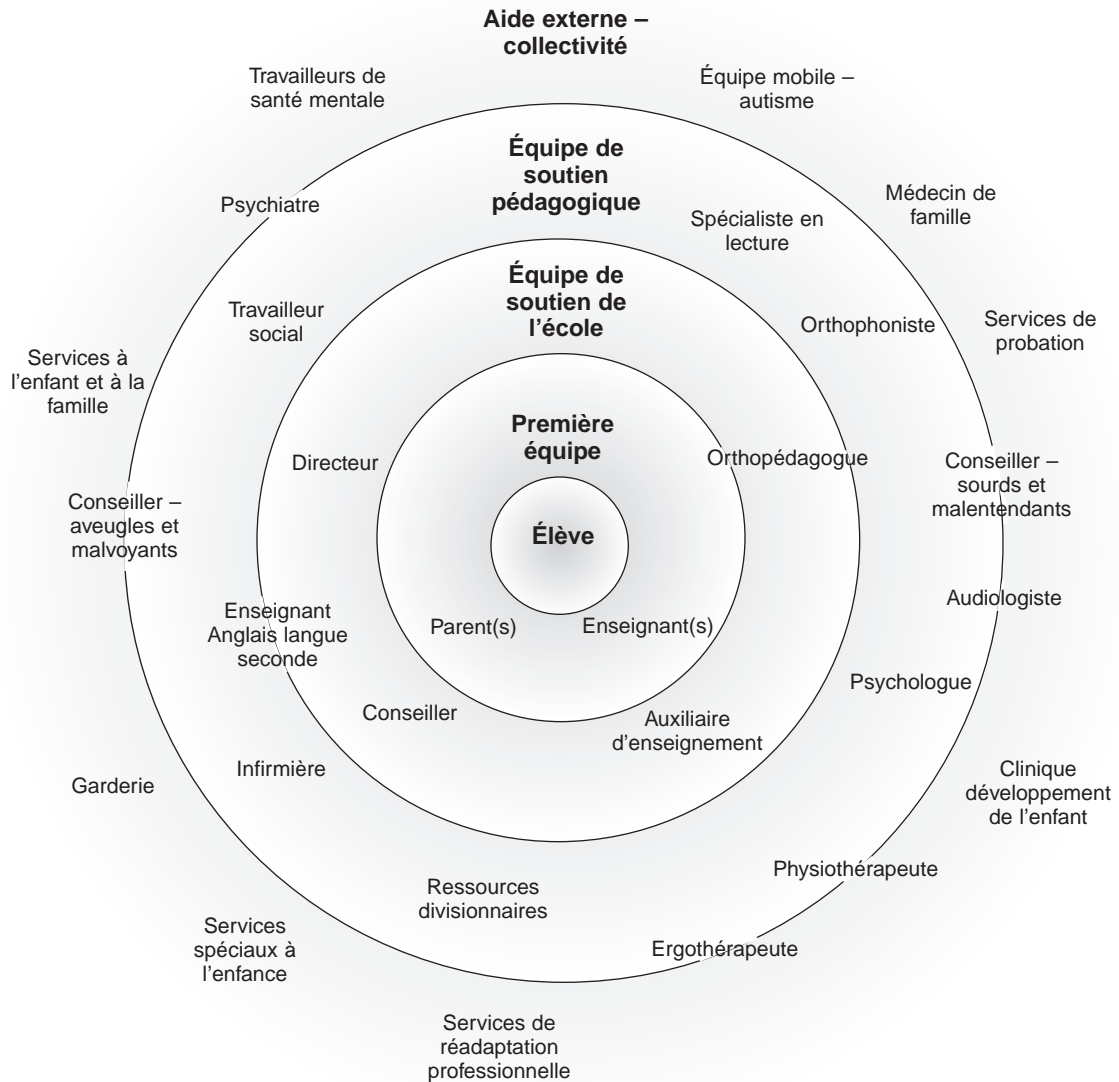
Aide externe – collectivité

Travailleurs de santé mentale

Équipe mobile – autisme

Équipe de soutien pédagogique

Psychiatre

Spécialiste en lecture

Médecin de famille

Équipe de soutien de l'école

Travailleur social

Orthophoniste

Services de probation

Services à l'enfant et à la famille

Première équipe

Directeur

Orthopédagogue

Conseiller – sourds et malentendants

Conseiller – aveugles et malvoyants

Élève

Enseignant Anglais langue seconde

Parent(s)

Enseignant(s)

Audiologiste

Psychologue

Conseiller

Auxiliaire d'enseignement

Infirmière

Garderie

Clinique développement de l'enfant

Physiothérapeute

Ressources divisionnaires

Services spéciaux à l'enfance

Ergothérapeute

Services de réadaptation professionnelle